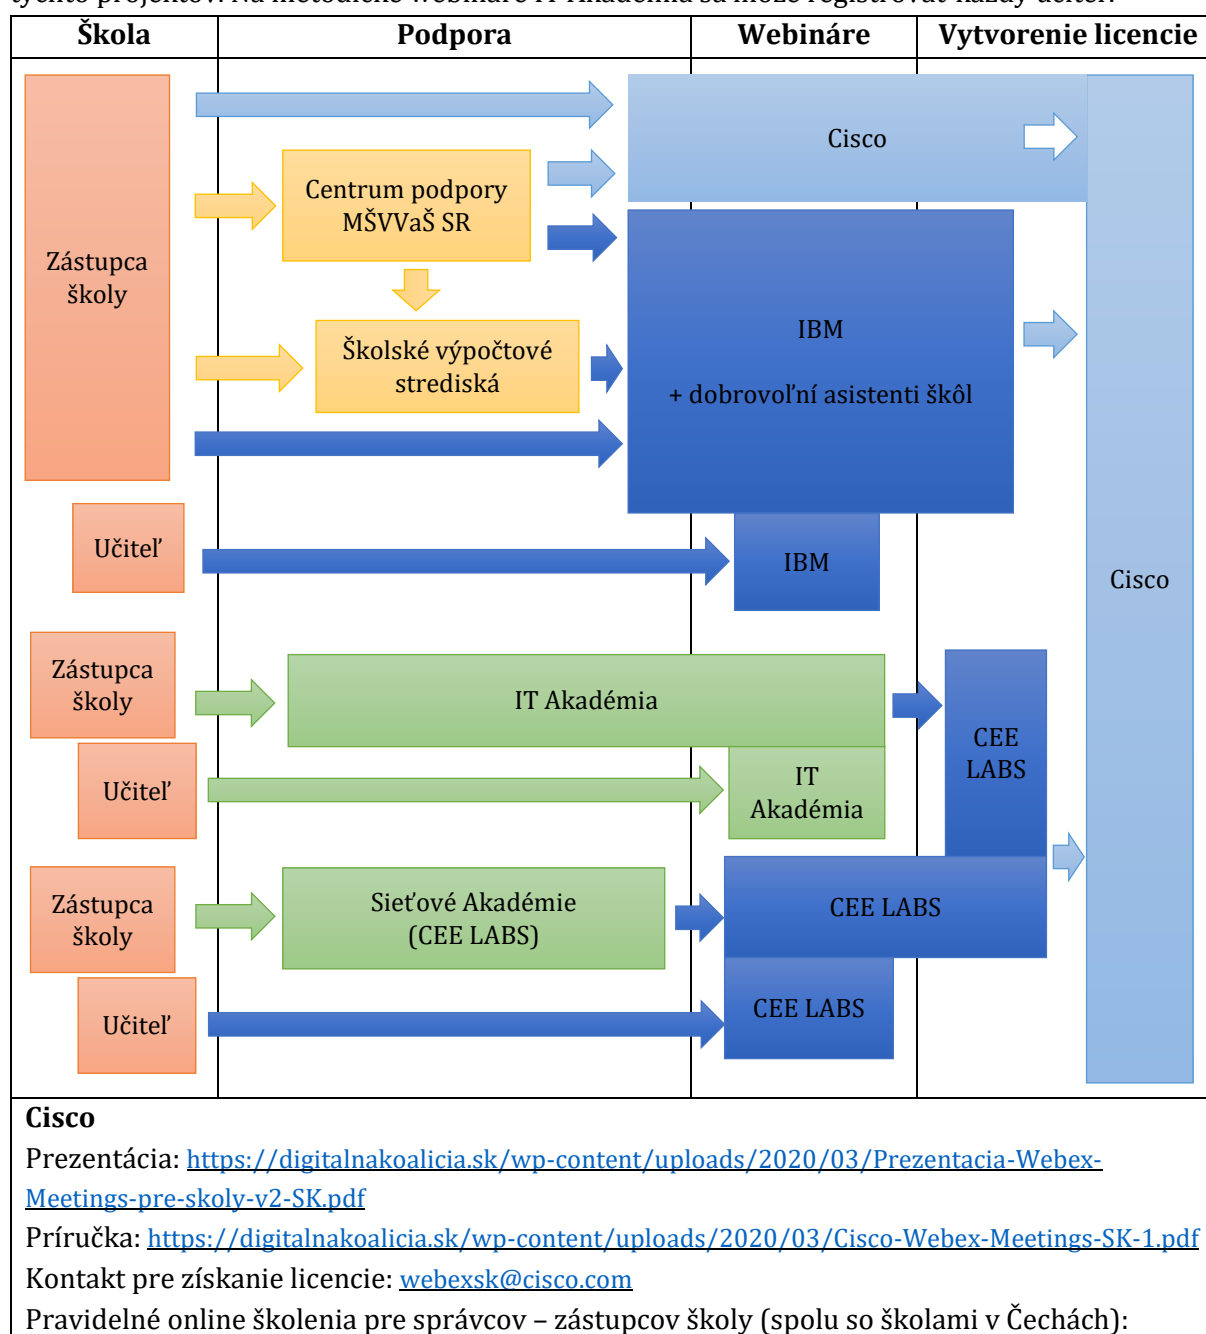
| Škola | Podpora | Webináre | Vytvorenie licencie |
|---|---|---|---|

Zástupca školy

Centrum podpory MŠVVaŠ SR

Školské výpočtové strediská

Cisco

IBM

+ dobrovoľní asistenti škôl

Učiteľ

IBM

Cisco

Zástupca školy

IT Akadémia

CEE LABS

Učiteľ

IT Akadémia

Zástupca školy

Sieťové Akadémie (CEE LABS)

CEE LABS

Učiteľ

CEE LABS

**Cisco**

Prezentácia: https://digitalnakoalicia.sk/wp-content/uploads/2020/03/Prezentacia-Webex-Meetings-pre-skoly-v2-SK.pdf

Príručka: https://digitalnakoalicia.sk/wp-content/uploads/2020/03/Cisco-Webex-Meetings-SK-1.pdf

Kontakt pre získanie licencie: webexsk@cisco.com

Pravidelné online školenia pre správcov – zástupcov školy (spolu so školami v Čechách):